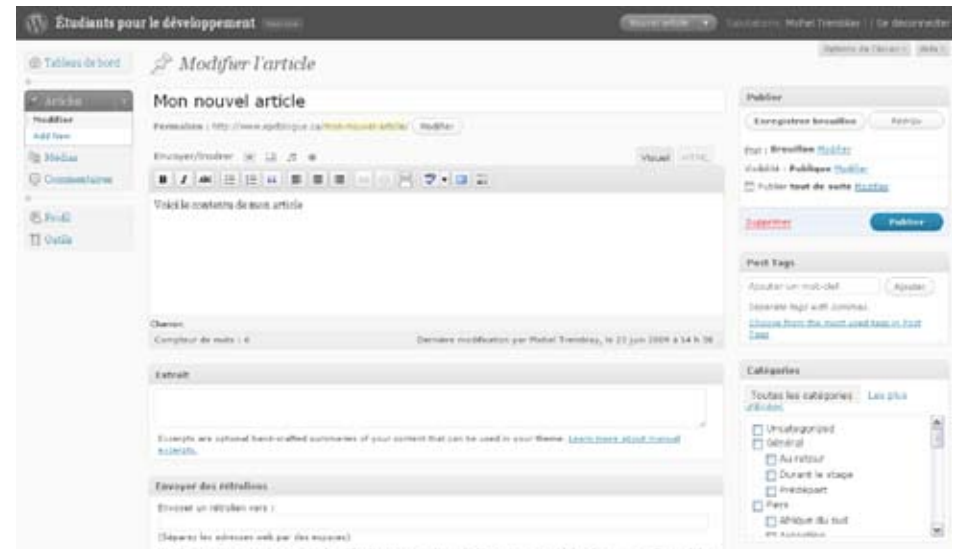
Étudiants pour le développement

Nouvel article

Salutations, Michel Tremblay | Se déconnecter

Options de l'écran | Aide

Tableau de bord

Articles

Modifier

Add New

Médias

Commentaires

Profil

Outils

Modifier l'article

Mon nouvel article

Permalien : http://www.epdblogue.ca/mon-nouvel-article/ Modifier

Envoyer/Insérer

Visuel HTML

Voici le contenu de mon article

Chemin :

Compteur de mots : 6

Dernière modification par Michel Tremblay, le 23 juin 2009 à 14 h 36

Extrait

Excerpts are optional hand-crafted summaries of your content that can be used in your theme. Learn more about manual excerpts.

Envoyer des rétroliens

Envoyer un rétrolien vers :

(Séparez les adresses web par des espaces)

Publier

Enregistrer brouillon

Aperçu

État : Brouillon Modifier

Visibilité : Publique Modifier

Publier tout de suite Modifier

Supprimer

Publier

Post Tags

Ajouter un mot-clef

Ajouter

Separate tags with commas.

Choose from the most used tags in Post Tags

Catégories

Toutes les catégories

Les plus utilisées

Uncategorized

Général

Au retour

Durant le stage

Prédépart

Pays

Afrique du sud

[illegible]